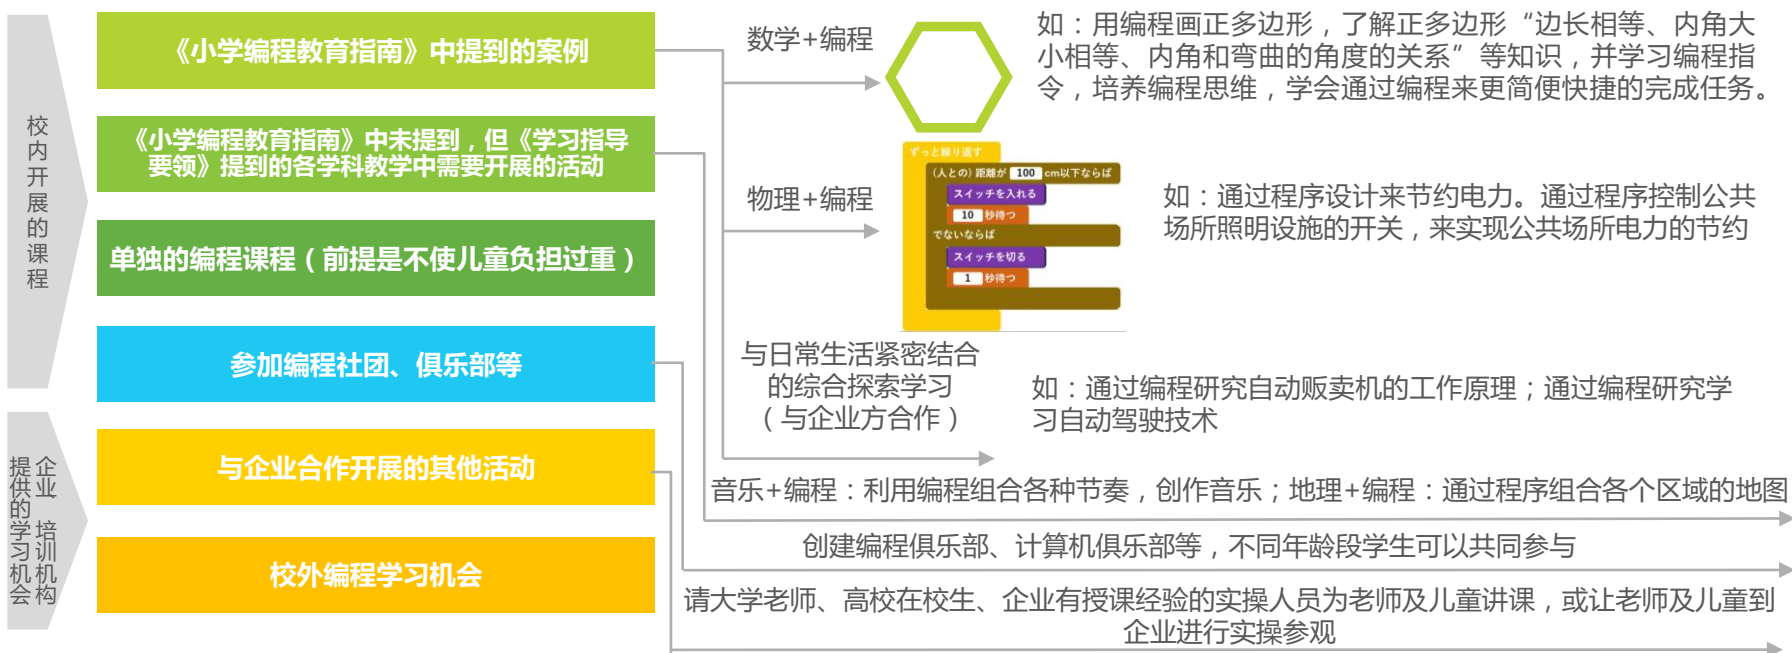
校内开展的课程

《小学编程教育指南》中提到的案例

《小学编程教育指南》中未提到，但《学习指导要领》提到的各学科教学中需要开展的活动

单独的编程课程（前提是不使儿童负担过重）

参加编程社团、俱乐部等

提供学习机会的企业培训机构

与企业合作开展的其他活动

校外编程学习机会

数学+编程

如：用编程画正多边形，了解正多边形“边长相等、内角大小相等、内角和弯曲的角度的关系”等知识，并学习编程指令，培养编程思维，学会通过编程来更简便快捷的完成任务。

ずっと繰り返す
(人との) 距離が 100 cm以下ならば
スイッチを入れる
10 秒待つ
でないならば
スイッチを切る
1 秒待つ

物理+编程

如：通过程序设计来节约电力。通过程序控制公共场所照明设施的开关，来实现公共场所电力的节约

与日常生活紧密结合的综合探索学习（与企业方合作）

如：通过编程研究自动贩卖机的工作原理；通过编程研究学习自动驾驶技术

音乐+编程：利用编程组合各种节奏，创作音乐；地理+编程：通过程序组合各个区域的地图

创建编程俱乐部、计算机俱乐部等，不同年龄段学生可以共同参与

请大学老师、高校在校生、企业有授课经验的实操人员为老师及儿童讲课，或让老师及儿童到企业进行实操参观